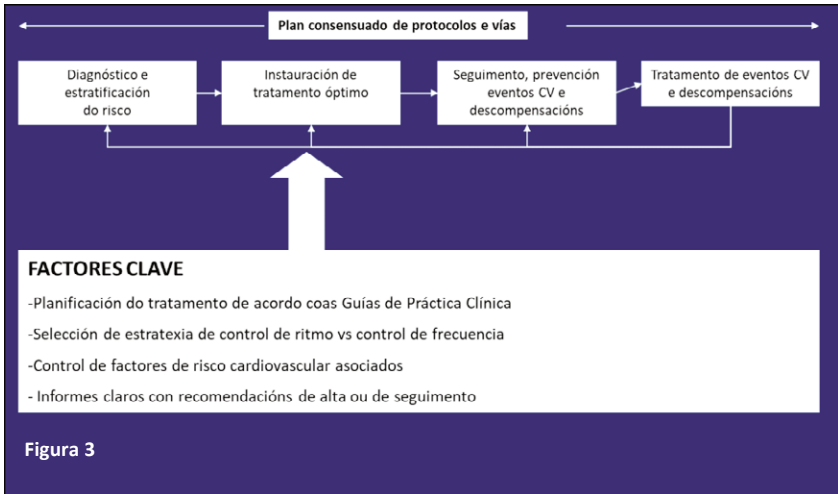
Plan consensuado de protocolos e vías

Diagnóstico e estratificación do risco

Instauración de tratamento óptimo

Seguimento, prevención eventos CV e descompensacións

Tratamento de eventos CV e descompensacións

FACTORES CLAVE

-Planificación do tratamento de acordo coas Guías de Práctica Clínica

-Selección de estratexia de control de ritmo vs control de frecuencia

-Control de factores de risco cardiovascular asociados

- Informes claros con recomendacións de alta ou de seguimento

Figura 3